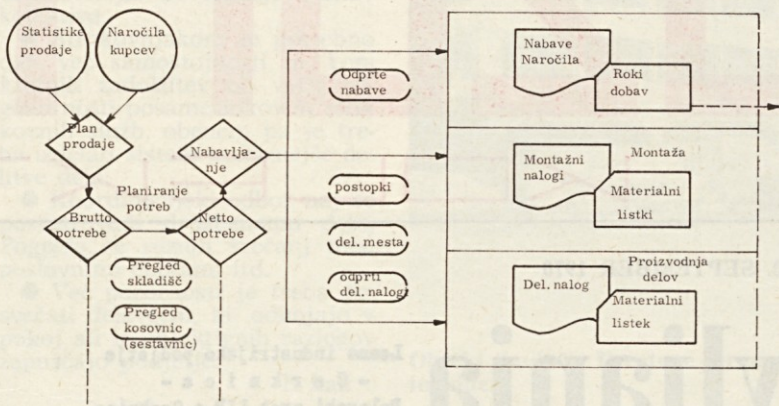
Statistike prodaje

Naročila kupcev

Plan prodaje

Nabavlja-nje

Planiranje potreb

Brutto potrebe

Netto potrebe

Pregled skladišč

Pregled kosovnic (sestavnic)

Odprte nabave

postopki

del. mesta

odprti del. nalogi

Nabave Naročila

Roki dobav

Montažni nalogi

Montaža

Materialni listki

Proizvodnja delov

Del. nalog

Materialni listek